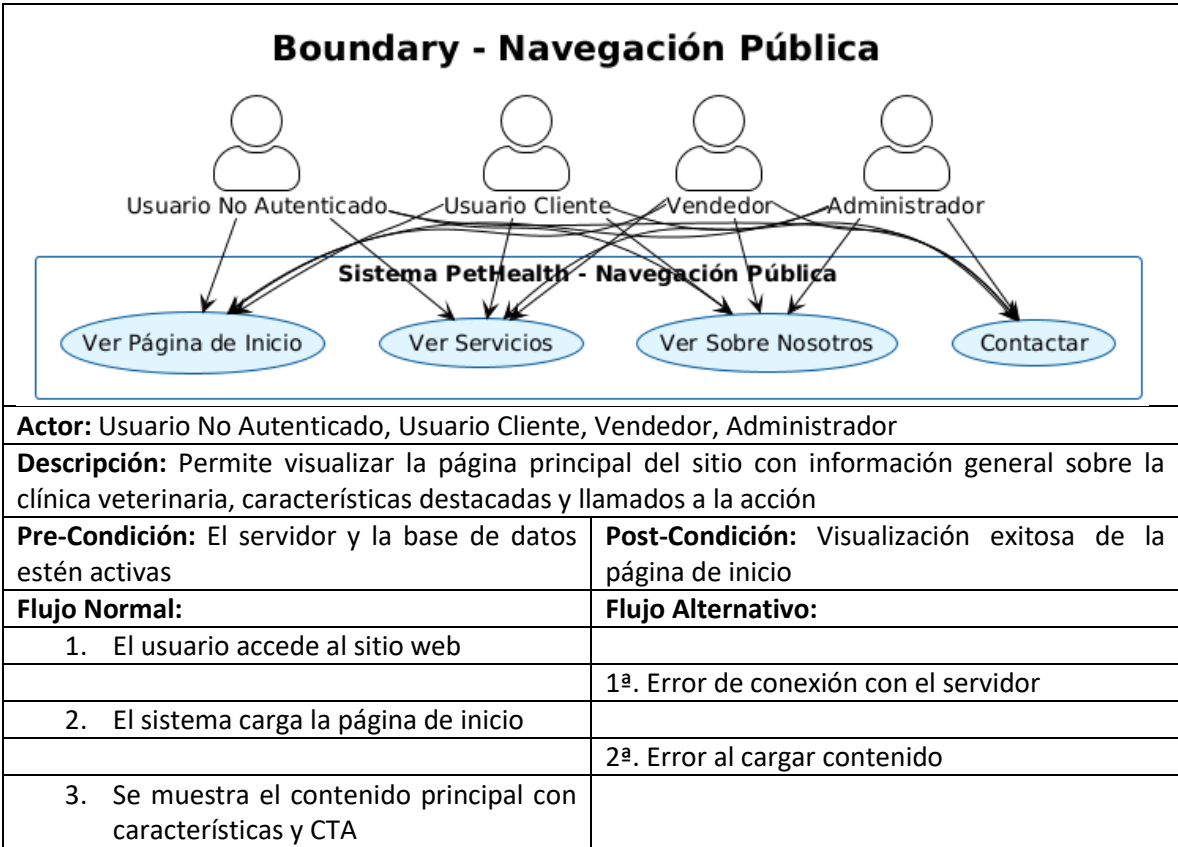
Boundary - Navegación Pública

Usuario No Autenticado
Usuario Cliente
Vendedor
Administrador

Sistema PetHealth - Navegación Pública

Ver Página de Inicio
Ver Servicios
Ver Sobre Nosotros
Contactar

**Actor:** Usuario No Autenticado, Usuario Cliente, Vendedor, Administrador

**Descripción:** Permite visualizar la página principal del sitio con información general sobre la clínica veterinaria, características destacadas y llamados a la acción

| **Pre-Condición:** El servidor y la base de datos estén activas | **Post-Condición:** Visualización exitosa de la página de inicio |
|---|---|
| **Flujo Normal:** | **Flujo Alternativo:** |
| 1. El usuario accede al sitio web | |
| | 1ª. Error de conexión con el servidor |
| 2. El sistema carga la página de inicio | |
| | 2ª. Error al cargar contenido |
| 3. Se muestra el contenido principal con características y CTA | |